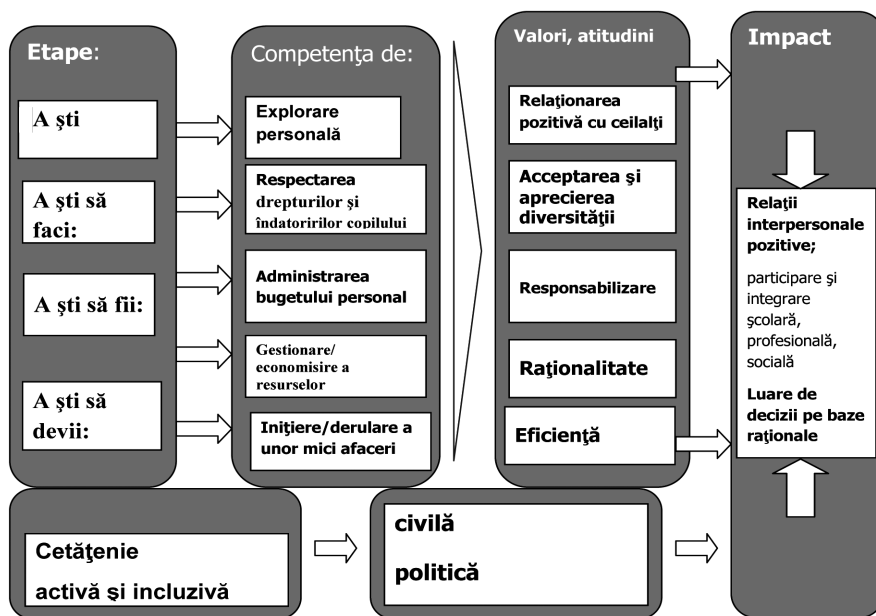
Etape:

A şti

A şti să faci:

A şti să fii:

A şti să devii:

Competenţa de:

Explorare personală

Respectarea drepturilor şi îndatoririlor copilului

Administrarea bugetului personal

Gestionare/ economisire a resurselor

Iniţiere/derulare a unor mici afaceri

Valori, atitudini

Relaţionarea pozitivă cu ceilalţi

Acceptarea şi aprecierea diversităţii

Responsabilizare

Raţionalitate

Eficienţă

Impact

Relaţii interpersonale pozitive;

participare şi integrare şcolară, profesională, socială

Luare de decizii pe baze raţionale

Cetăţenie activă şi incluzivă

civilă

politică